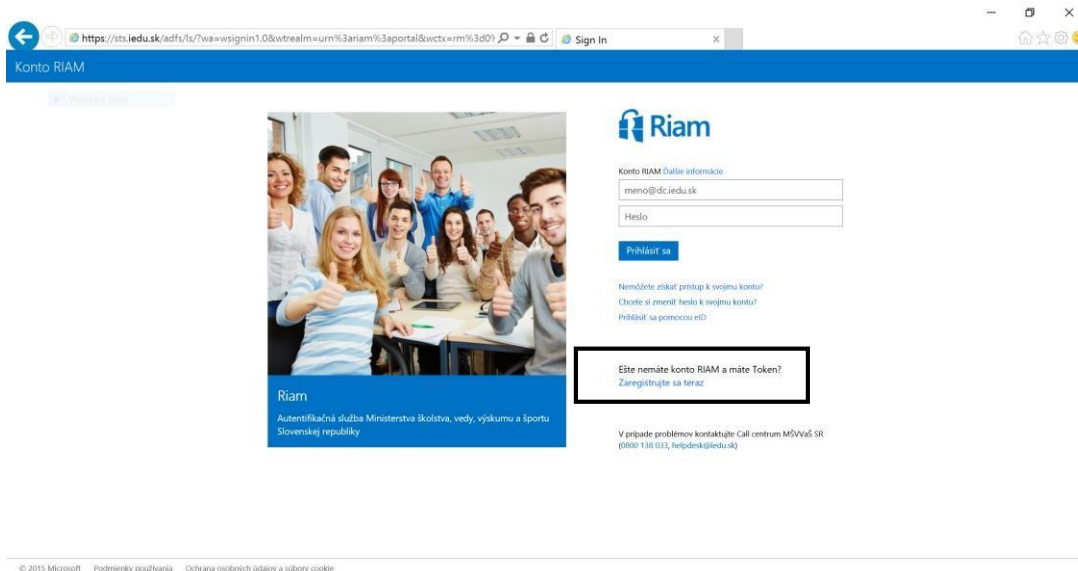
https://sts.iedu.sk/adfs/ls/?wa=wsignin1.0&wtrealm=urn%3ariam%3aportal&wctx=rm%3d0?
Sign In

Konto RIAM

Riam

Konto RIAM Ďalšie informácie
meno@dc.iedu.sk
Heslo
Prihlásiť sa

Nemôžete získať prístup k svojmu kontu?
Chcete si zmeniť heslo k svojmu kontu?
Prihlásiť sa pomocou eID

Ešte nemáte konto RIAM a máte Token?
Zaregistrujte sa teraz

Riam
Autentifikačná služba Ministerstva školstva, vedy, výskumu a športu Slovenskej republiky

V prípade problémov kontaktujte Call centrum MŠVVaŠ SR (0800 138 033, helpdesk@iedu.sk)

© 2015 Microsoft Podmienky používania Ochrana osobných údajov a súbory cookie